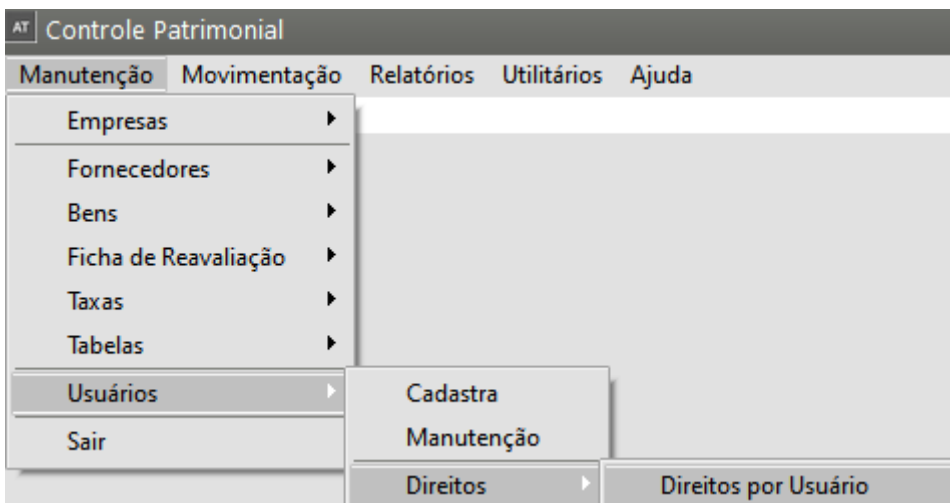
AT Controle Patrimonial

Manutenção Movimentação Relatórios Utilitários Ajuda

Empresas
Fornecedores
Bens
Ficha de Reavaliação
Taxas
Tabelas
Usuários
Sair

Cadastra
Manutenção
Direitos

Direitos por Usuário